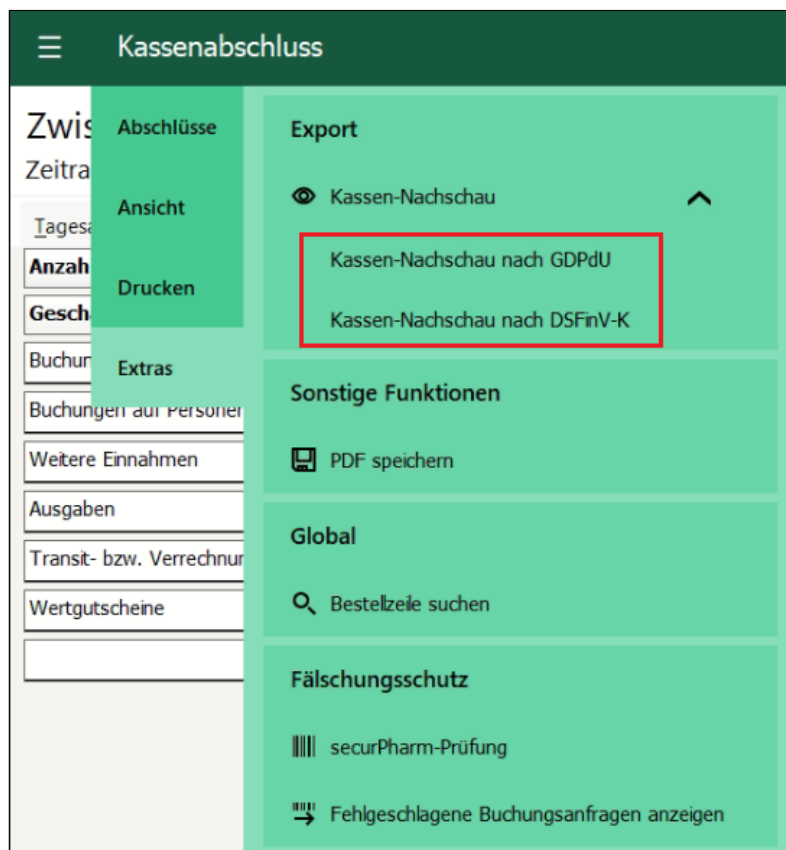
Kassenabschluss

Zwis
Zeitra

Tagesa
Anzah
Gesch
Buchun
Buchungen auf Personen
Weitere Einnahmen
Ausgaben
Transit- bzw. Verrechnun
Wertgutscheine

Abschlüsse
Ansicht
Drucken
Extras

Export

Kassen-Nachschau

Kassen-Nachschau nach GDPdU

Kassen-Nachschau nach DSFinV-K

Sonstige Funktionen

PDF speichern

Global

Bestellzeile suchen

Fälschungsschutz

securPharm-Prüfung

Fehlgeschlagene Buchungsanfragen anzeigen